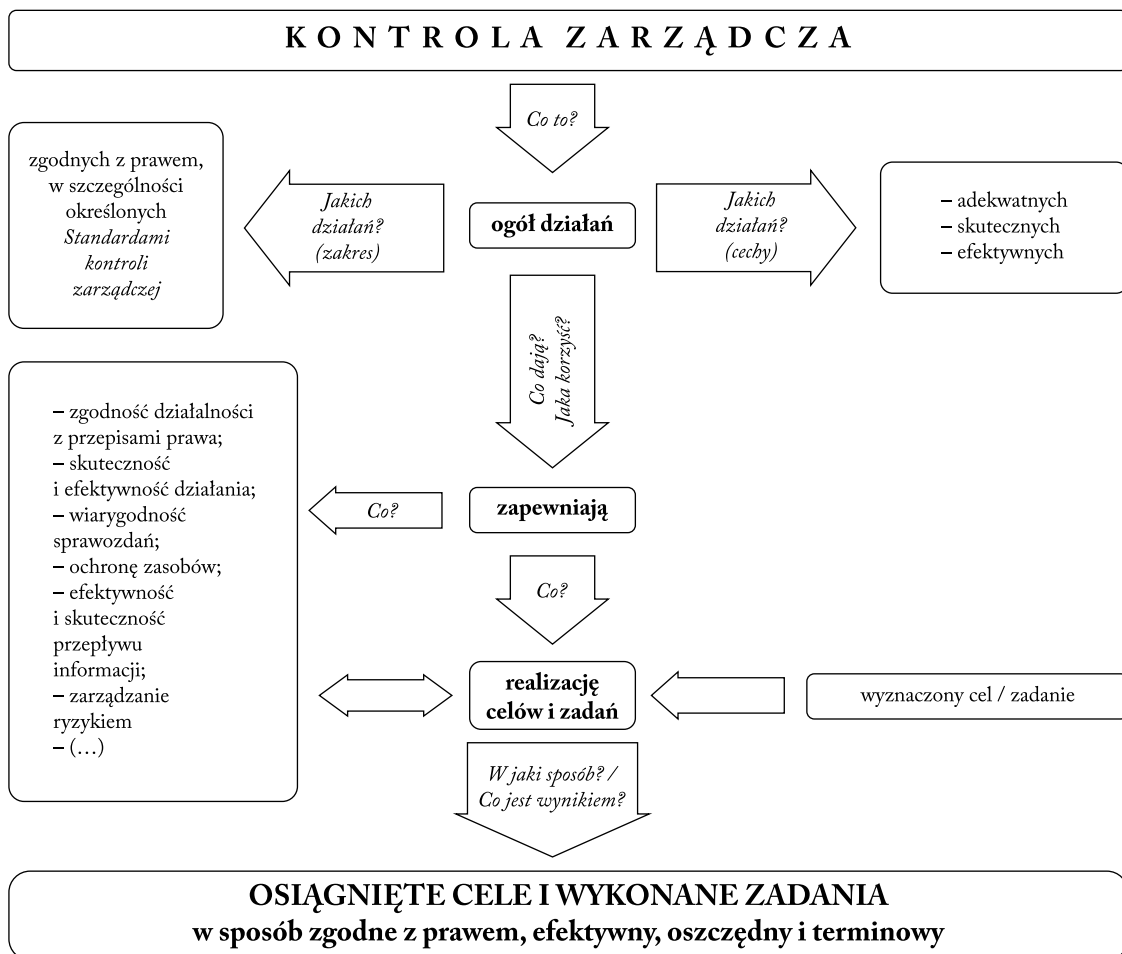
KONTROLA ZARZĄDCZA

Co to?

zgodnych z prawem, w szczególności określonych *Standardami kontroli zarządczej*

Jakich działań? (zakres)

ogół działań

Jakich działań? (cechy)

– adekwatnych
– skutecznych
– efektywnych

Co dają? Jaka korzyść?

– zgodność działalności z przepisami prawa;
– skuteczność i efektywność działania;
– wiarygodność sprawozdań;
– ochronę zasobów;
– efektywność i skuteczność przepływu informacji;
– zarządzanie ryzykiem
– (…)

Co?

zapewniają

Co?

realizację celów i zadań

wyznaczony cel / zadanie

W jaki sposób? / Co jest wynikiem?

OSIĄGNIĘTE CELE I WYKONANE ZADANIA
w sposób zgodne z prawem, efektywny, oszczędny i terminowy